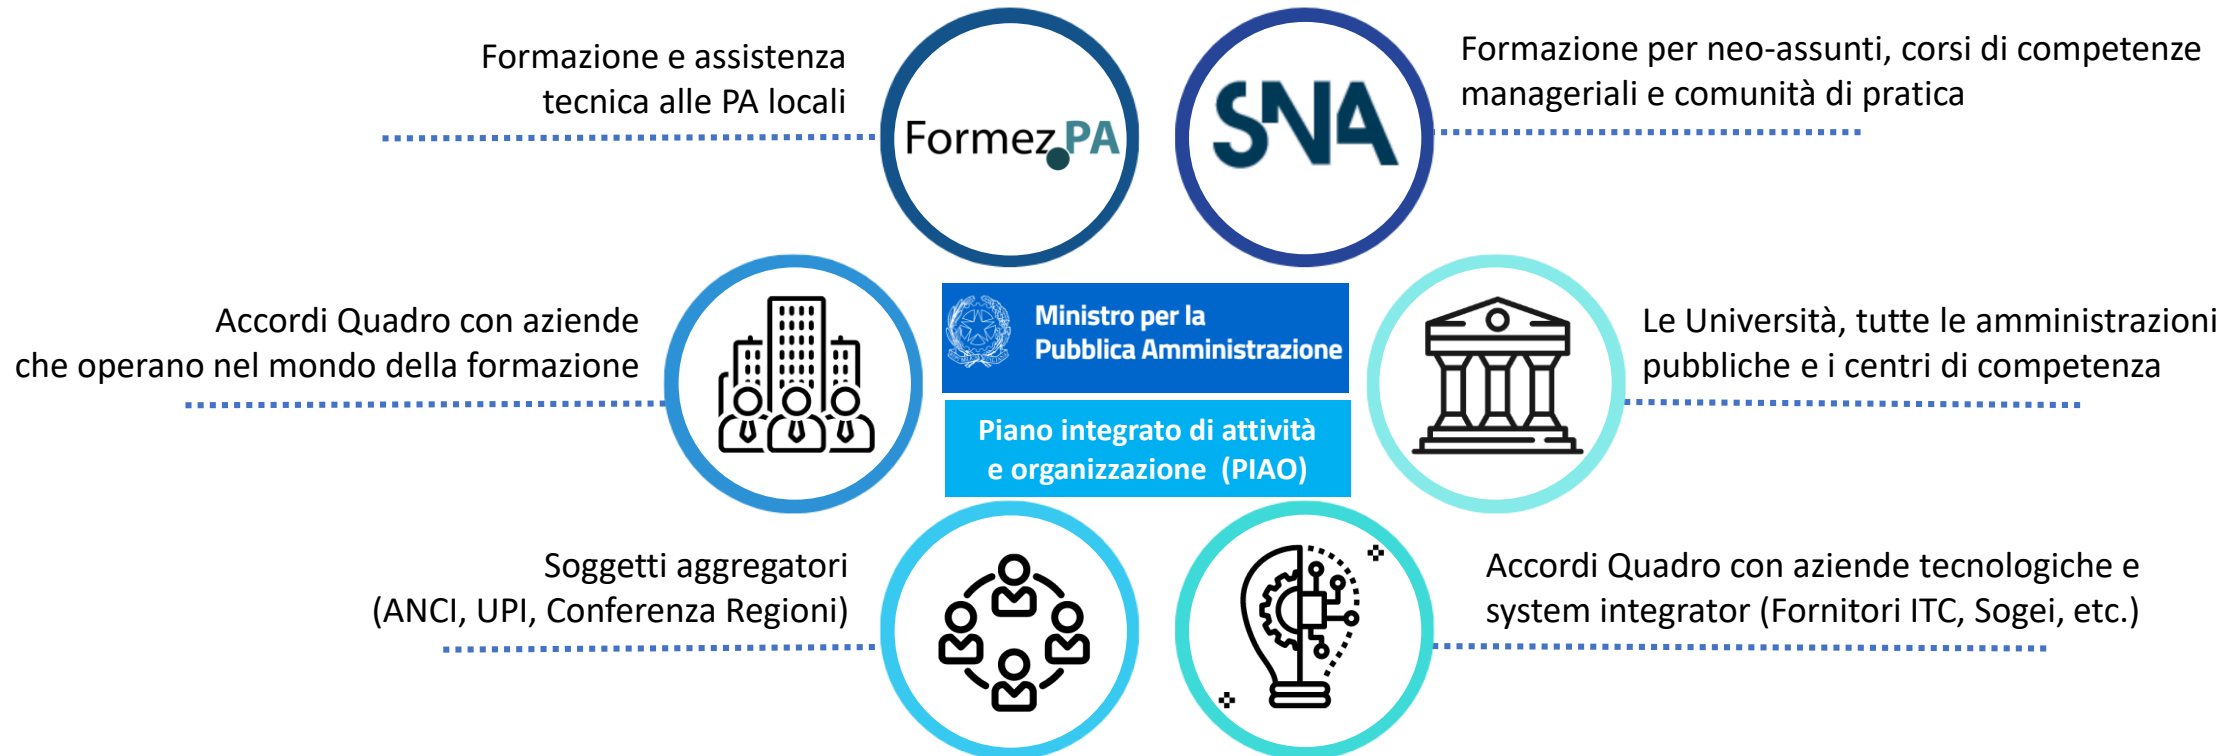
Formazione e assistenza tecnica alle PA locali

FormezPA

SNA

Formazione per neo-assunti, corsi di competenze manageriali e comunità di pratica

Accordi Quadro con aziende che operano nel mondo della formazione

Ministro per la Pubblica Amministrazione

Piano integrato di attività e organizzazione (PIAO)

Le Università, tutte le amministrazioni pubbliche e i centri di competenza

Soggetti aggregatori (ANCI, UPI, Conferenza Regioni)

Accordi Quadro con aziende tecnologiche e system integrator (Fornitori ITC, Sogei, etc.)